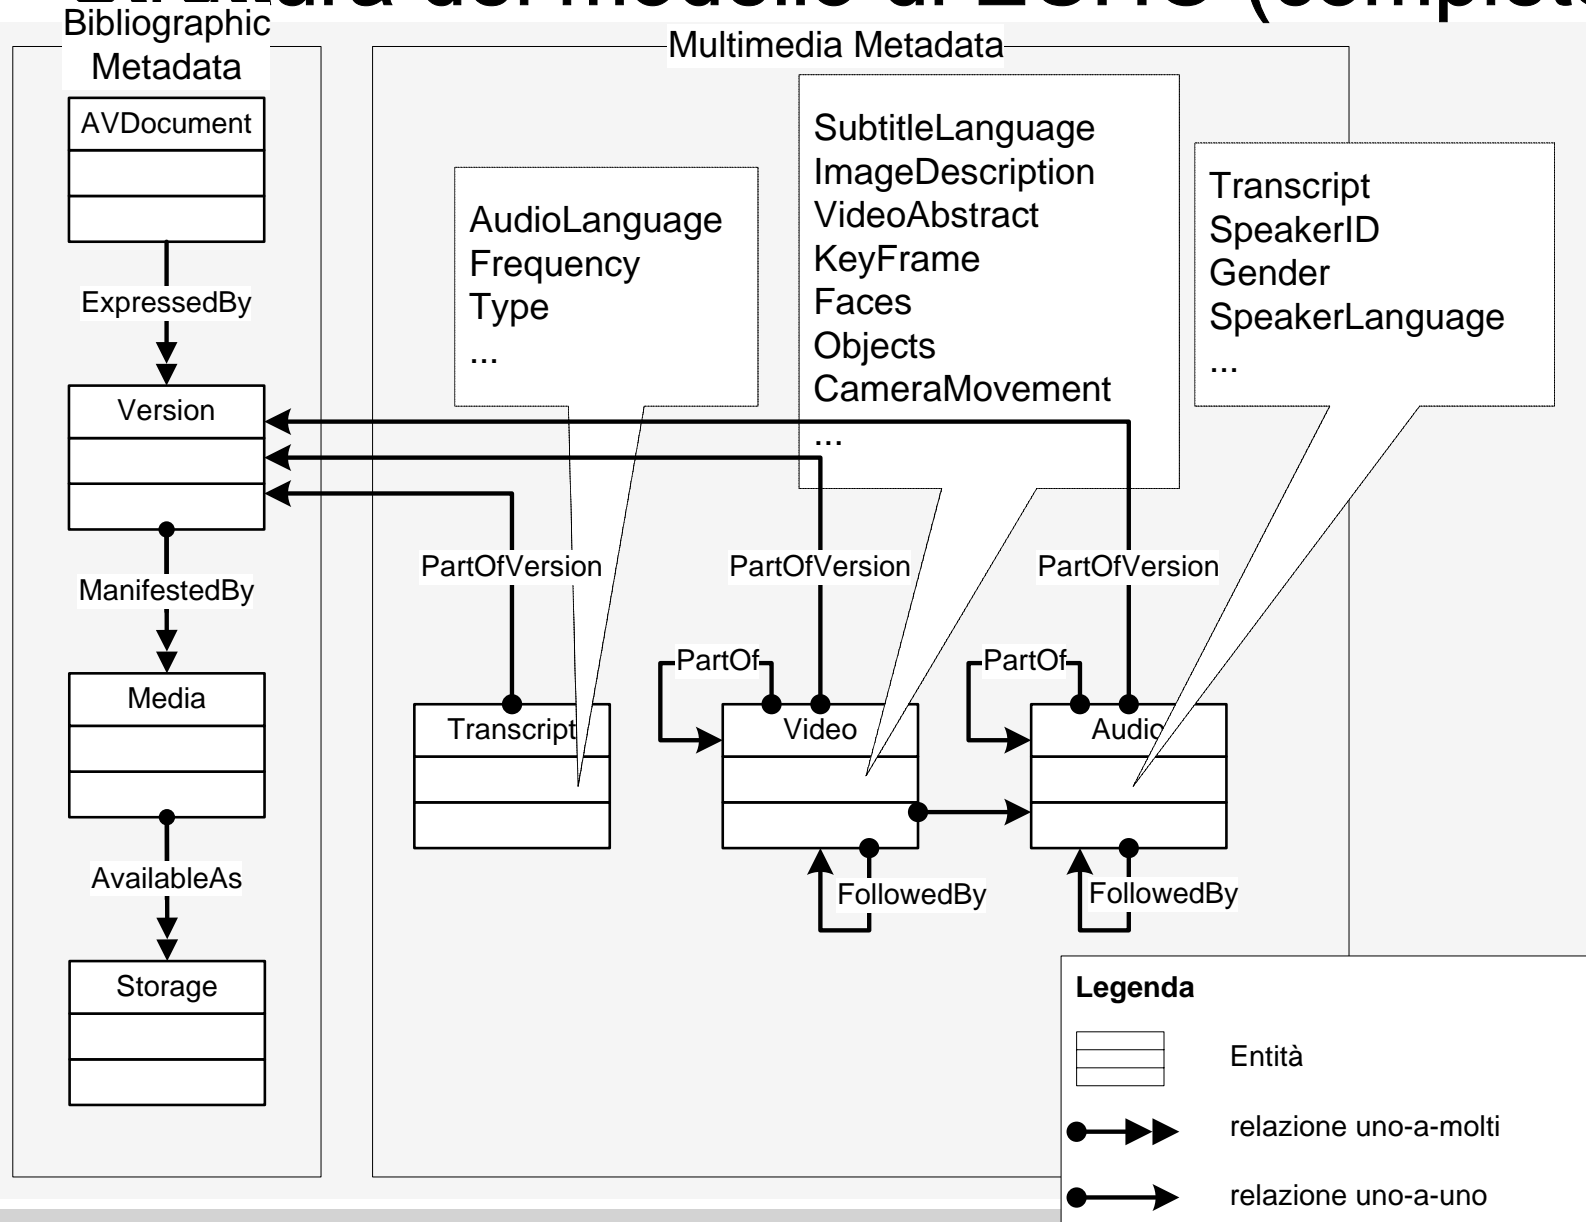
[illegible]ttura del modello di ECHO (complet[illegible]

Bibliographic Metadata

AVDocument

ExpressedBy

Version

ManifestedBy

Media

AvailableAs

Storage

Multimedia Metadata

AudioLanguage
Frequency
Type
...

SubtitleLanguage
ImageDescription
VideoAbstract
KeyFrame
Faces
Objects
CameraMovement
...

Transcript
SpeakerID
Gender
SpeakerLanguage
...

PartOfVersion

PartOfVersion

PartOfVersion

PartOf

PartOf

Transcript

Video

Audio

FollowedBy

FollowedBy

Legenda

Entità

relazione uno-a-molti

relazione uno-a-uno